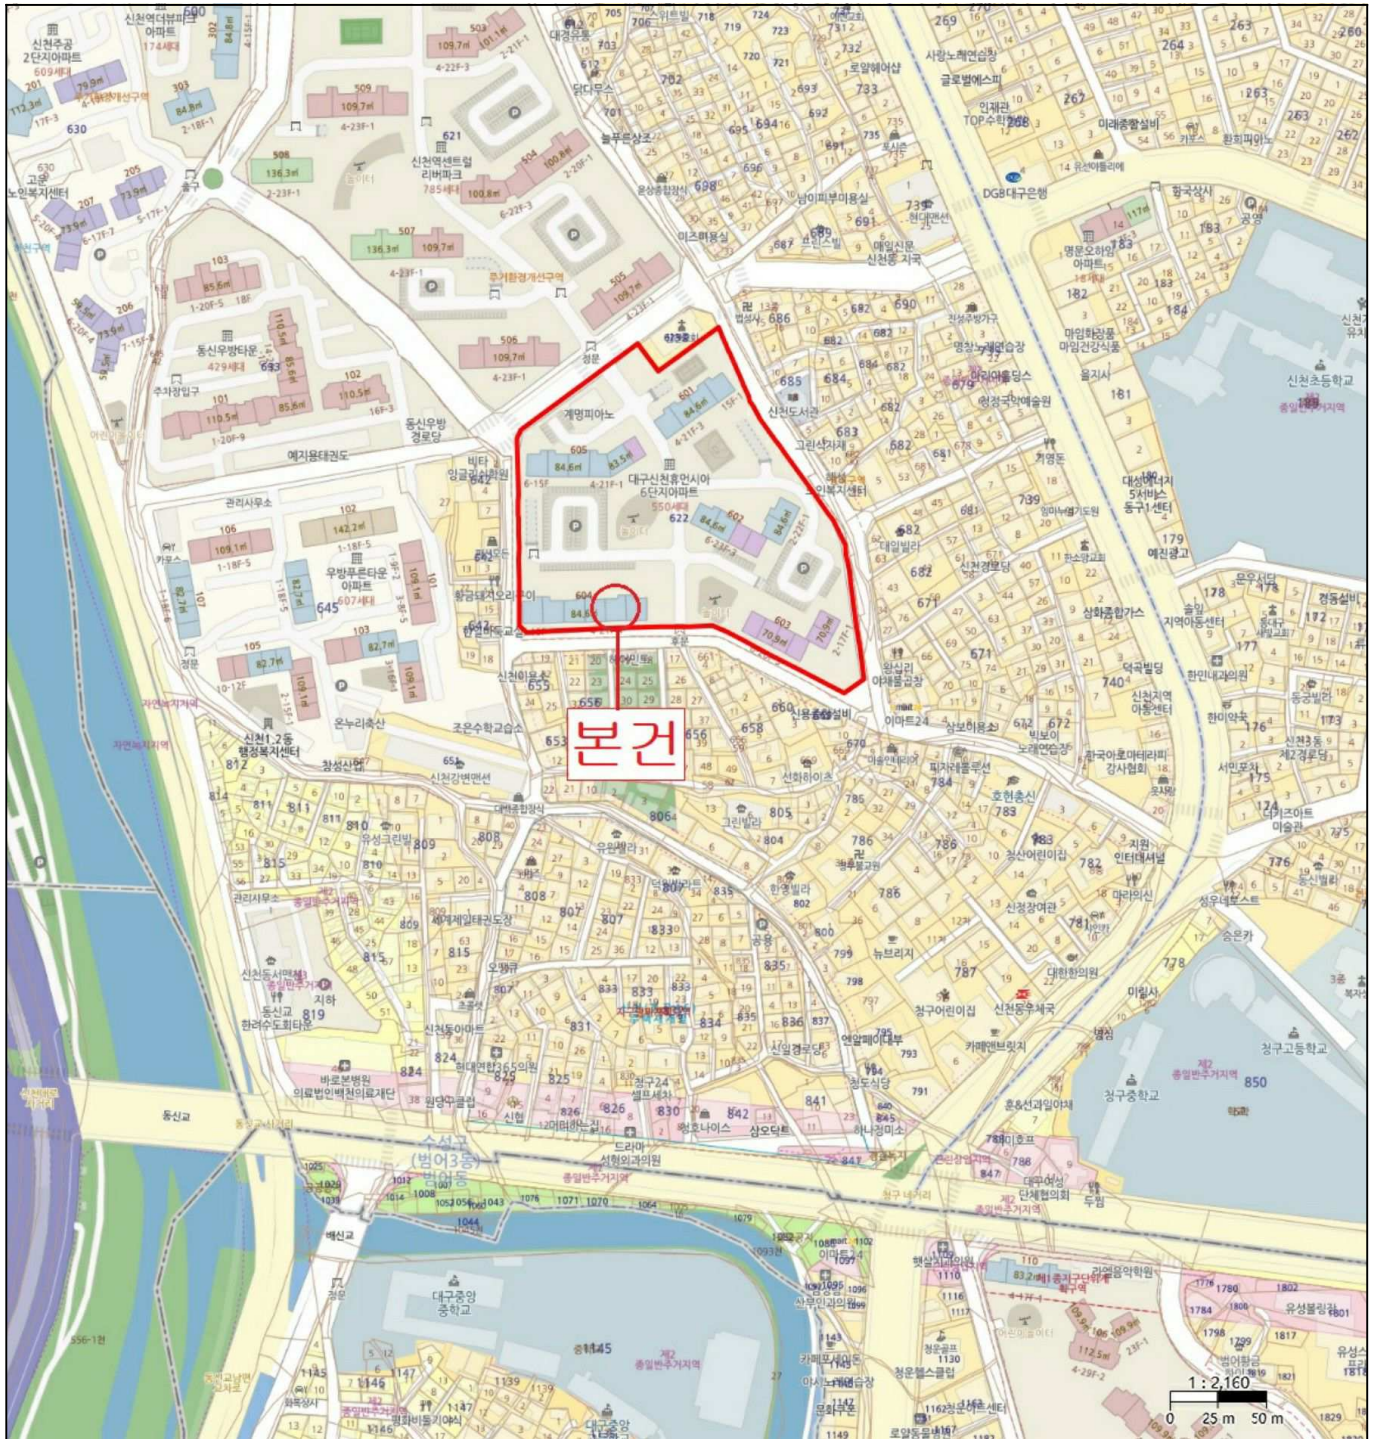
본건

신천주공 2단지아파트
609세대
신천역더뷰파크 아파트
174세대
신천역센트럴 리버파크
785세대
동신우방타운
429세대
대구신천휴먼시아 6단지아파트
550세대
우방푸른타운 아파트
607세대
계명피아노
비타 잉글리쉬학원
신천도서관
신천1.2동 행정복지센터
예지용대권도
관리사무소
온누리축산
조은수학교습소
창성산업
신천강변맨션
그린빌라
유원빌라
한영빌라
뉴브리지
청구어린이집
신천동우체국
연암페이대부
카페앤브릿지
청도식당
훈&선과일야채
하나정미소
바로본병원
의료법인백천의료재단
현대연합365의원
청구24 셀프세차
원당무클럽
신협
12머리하는집
동호나이스
삼오닥트
드라마 성형외과의원
수성구 (범어3동)
범어동
동신교
배선교
대구중앙 중학교
대구중앙
이마트24
삼문인과의원
햇살치과의원
라예음악학원
청운헬스클럽
유성불림지
DGB대구은행
글로벌에스피
인재관 TOP수학학원
미래종합설비
환희피아노
유선어린이집
한국상사
명문오하임 아파트
마임한방통 마임건강식품
을지사
신천초등학교
대성에너지 5서비스 동구1센터
예진광고
상화종합가스
덕국빌딩
신천지역 아동센터
한마약국
서민포차
신천3동 제2경로당
데시즈아트 미술관
동신빌라
성우메디보스트
대한한의원
청구중학교
청구고등학교
미림사
대우애성 단체협의회
두림
신천경로당
대원빌라
왕십리 야채통곡장
이마트24
아우르노래연습장
한국아로마테라피 강사협회
호현총신
청신어린이집
신정장여관
지원 인터네셔널
마리의신
승은카
선화하이츠
마임빌리에
피자레볼루션
상보미용소
벚꽃노래연습장
신천동
그린식자재
대일빌라
세계제일태권도
오행원
신천동아마트
유성그린빌라
한려수도회타운
신천동서면
종일반주거지역
제2종일반주거지역
자연녹지지역
주거환경개선구역
로얄헤어샵
사랑노래연습장
남이피부미용실
매일신문 신천동 지국
현대맨션
미즈미용실
늘푸른상조
대경유통
당다두스
신천지역아동센터
1:2,160
0 25 m 50 m